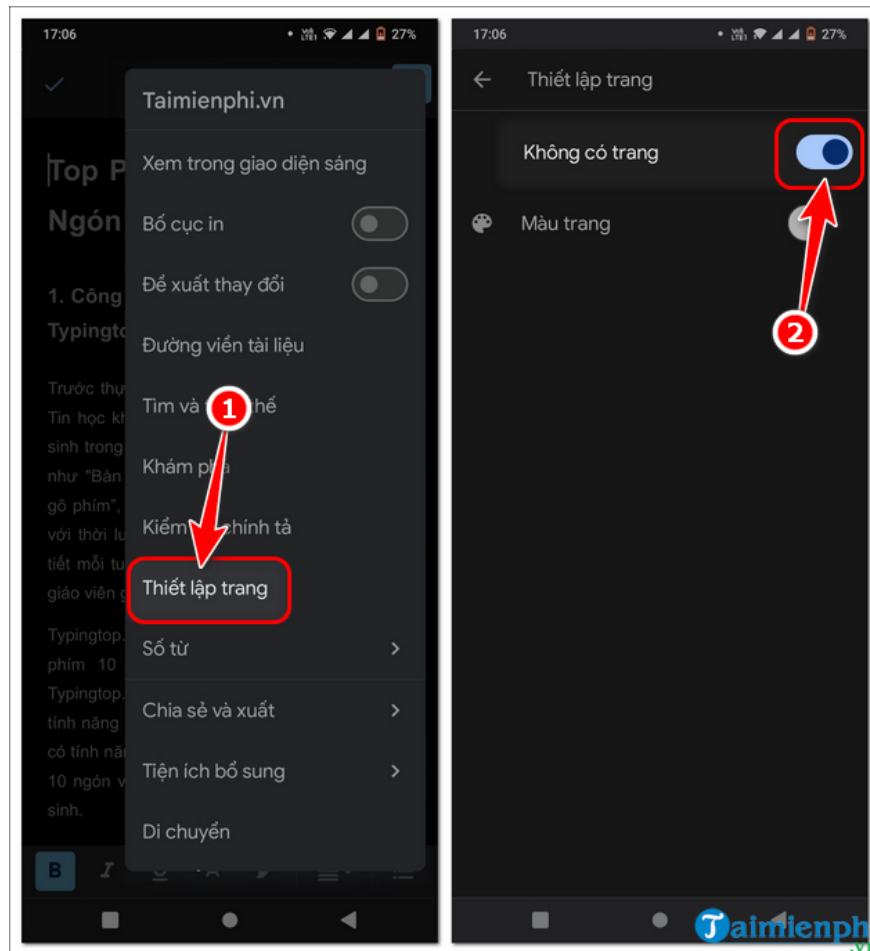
17:06

27%

Top P

Ngón

1. Công

Typingto

Trước thự

Tin học kh

sinh trong

như "Bàn

gõ phím",

với thời lu

tiết mỗi tu

giáo viên g

Typingtop.

phím 10

Typingtop.

tính năng

có tính năi

10 ngón v

sinh.

Taimienphi.vn

Xem trong giao diện sáng

Bố cục in

Đề xuất thay đổi

Đường viền tài liệu

Tìm và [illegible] thế

Khám phá

Kiểm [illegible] chính tả

Thiết lập trang

Số từ

Chia sẻ và xuất

Tiện ích bổ sung

Di chuyển

1

B

17:06

27%

Thiết lập trang

Không có trang

Màu trang

2

Taimienph